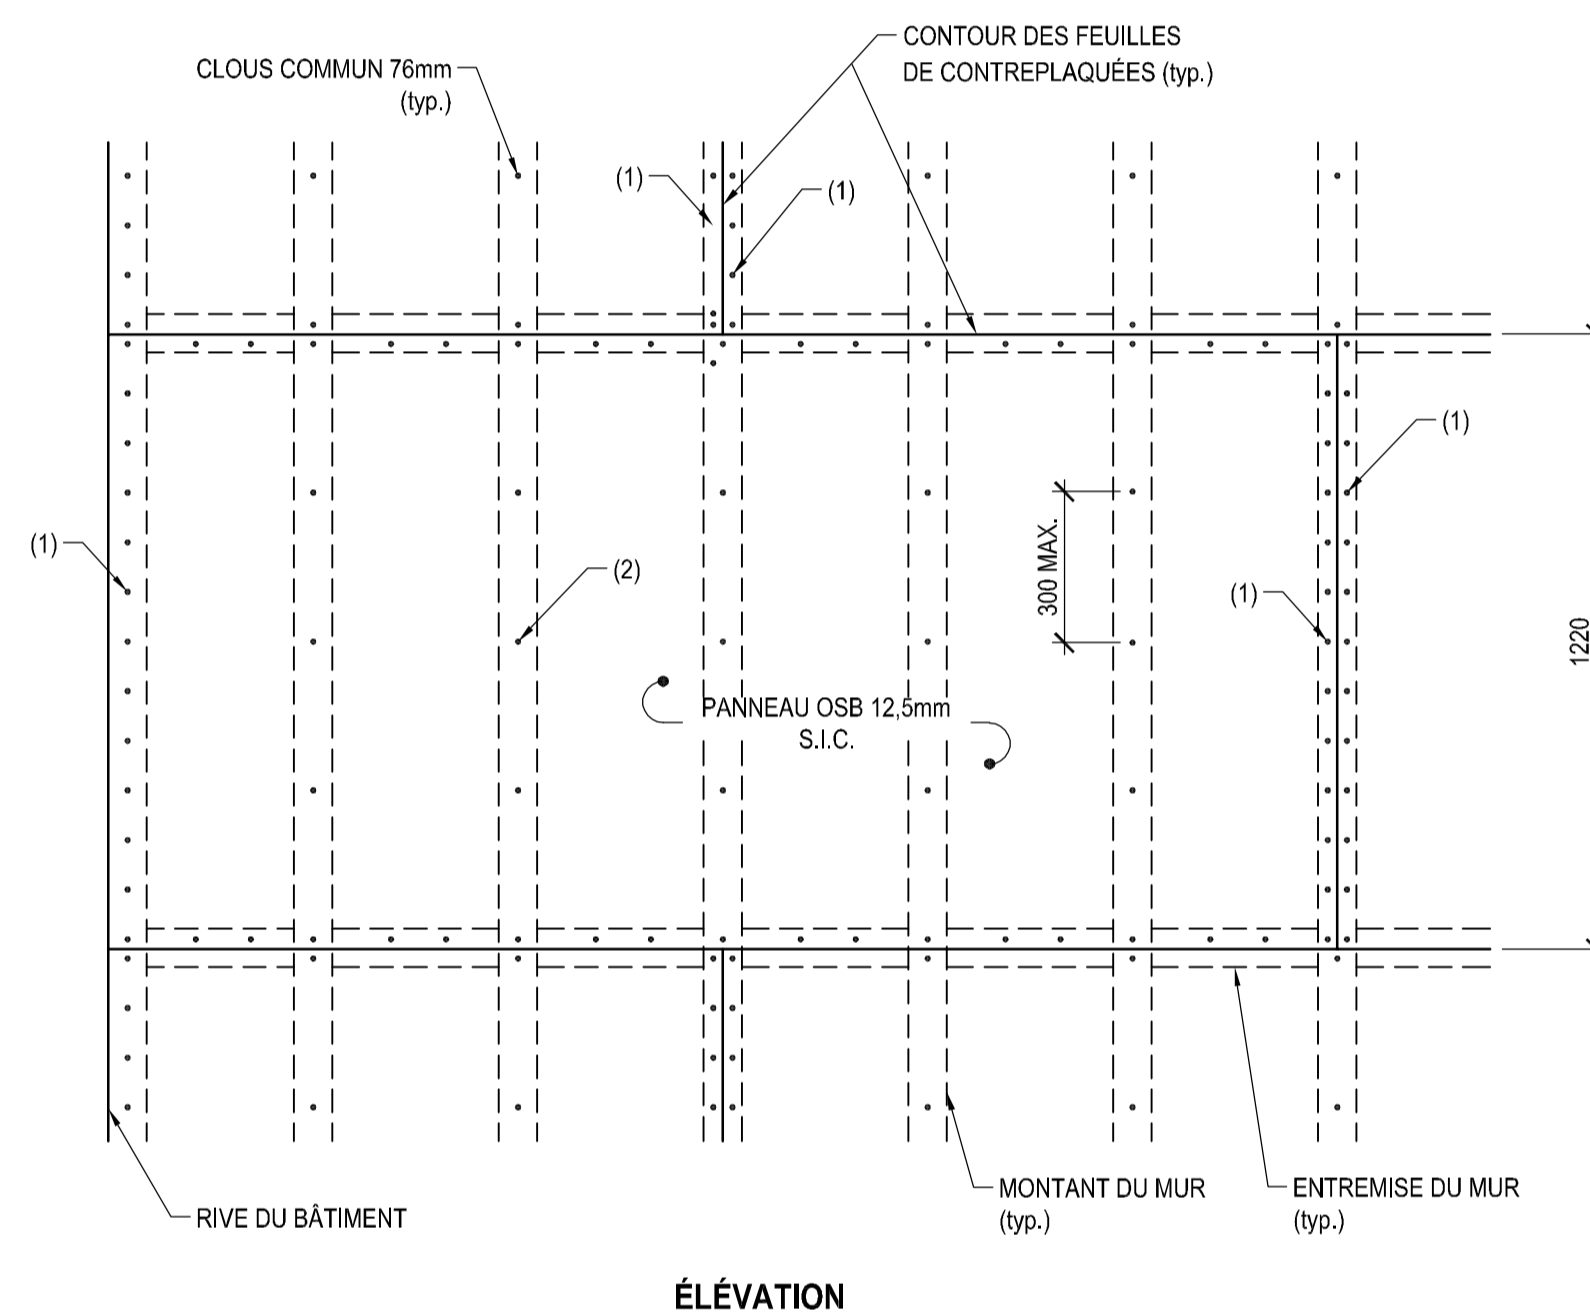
CLOUS COMMUN 76mm
(typ.)

CONTOUR DES FEUILLES
DE CONTREPLAQUÉES (typ.)

(1)

(1)

(1)

(1)

(2)

300 MAX.

(1)

1220

PANNEAU OSB 12,5mm
S.I.C.

RIVE DU BÂTIMENT

MONTANT DU MUR
(typ.)

ENTREMISE DU MUR
(typ.)

ÉLÉVATION